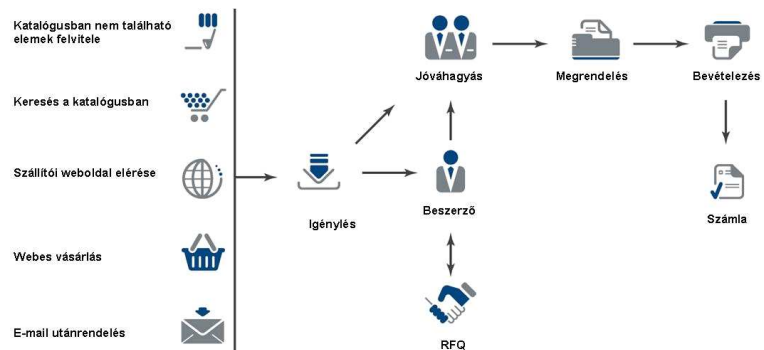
Katalógusban nem található elemek felvitele

Keresés a katalógusban

Szállítói weboldal elérése

Webes vásárlás

E-mail utánrendelés

Igénylés

Jóváhagyás

Beszerző

RFQ

Megrendelés

Bevételezés

Számla